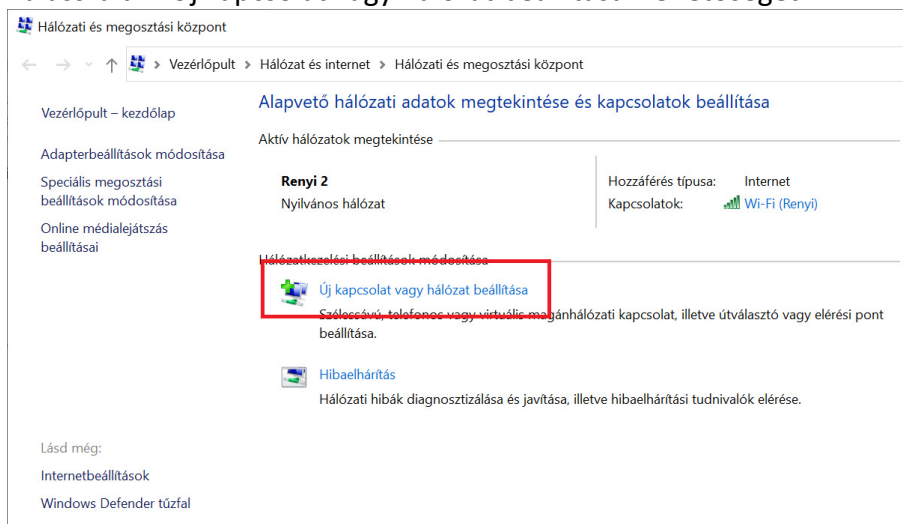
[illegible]

Hálózati és megosztási központ

Vezérlőpult > Hálózat és internet > Hálózati és megosztási központ

Vezérlőpult – kezdőlap

Adapterbeállítások módosítása

Speciális megosztási beállítások módosítása

Online médialejátszás beállításai

Alapvető hálózati adatok megtekintése és kapcsolatok beállítása

Aktív hálózatok megtekintése

Renyi 2
Nyilvános hálózat

Hozzáférés típusa: Internet
Kapcsolatok: Wi-Fi (Renyi)

Hálózatkezelési beállítások módosítása

Új kapcsolat vagy hálózat beállítása
Szélessávú, telefonos vagy virtuális magánhálózati kapcsolat, illetve útválasztó vagy elérési pont beállítása.

Hibaelhárítás
Hálózati hibák diagnosztizálása és javítása, illetve hibaelhárítási tudnivalók elérése.

Lásd még:

Internetbeállítások

Windows Defender tűzfal